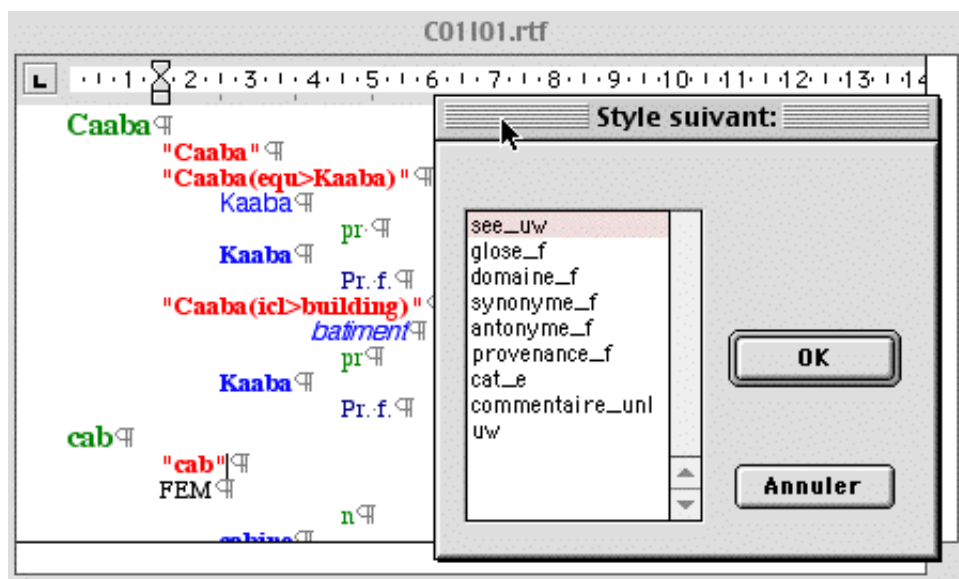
C01I01.rtf

1 2 3 4 5 6 7 8 9 10 11 12 13 14

Caaba¶
"Caaba"¶
"Caaba(equ>Kaaba)"¶
Kaaba¶
pr·¶
Kaaba¶
Pr.·f.¶
"Caaba(icl>building)"¶
batiment¶
pr¶
Kaaba¶
Pr.·f.¶
cab¶
"cab"¶
FEM¶
n¶
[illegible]

Style suivant:

see_uw
glose_f
domaine_f
synonyme_f
antonyme_f
provenance_f
cat_e
commentaire_unl
uw

OK

Annuler